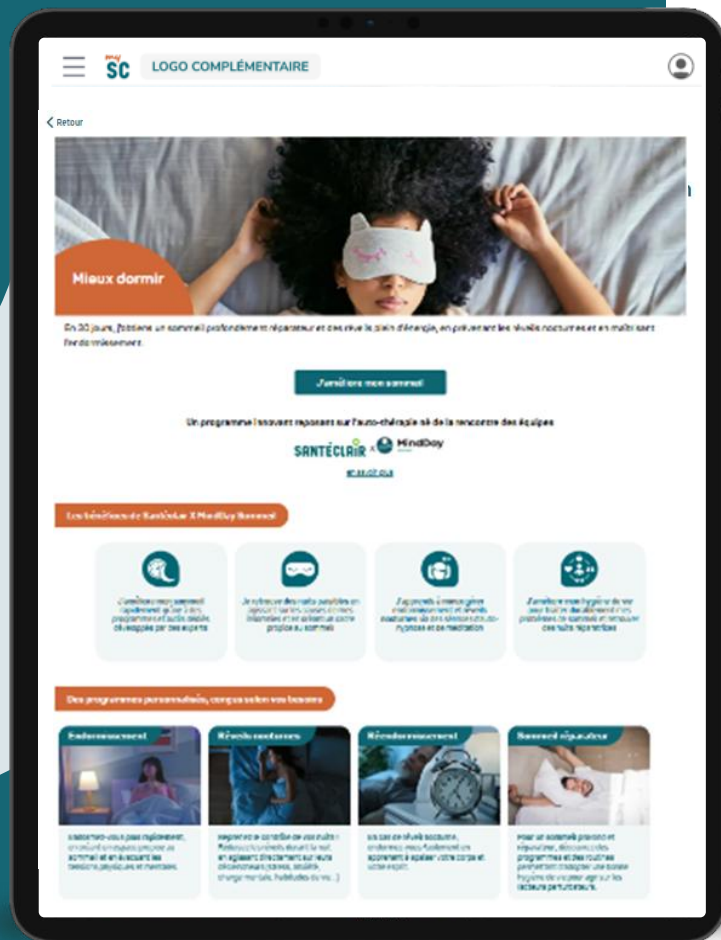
SC LOGO COMPLÉMENTAIRE

Retour

Mieux dormir

En 30 jours, j'obtiens un sommeil profondément réparateur et des réveils plein d'énergie, en prévenant les réveils nocturnes et en maîtrisant l'endormissement.

J'améliore mon sommeil

Un programme innovant reposant sur l'auto-thérapie né de la rencontre des équipes

SANTÉCLAIR × MindDay

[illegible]

Les bénéfices de Santéclair X MindDay Sommeil

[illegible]

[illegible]

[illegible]

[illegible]

Des programmes personnalisés, conçus selon vos besoins

Endormissement
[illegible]

Réveils nocturnes
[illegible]

Réendormissement
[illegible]

Sommeil réparateur
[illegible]